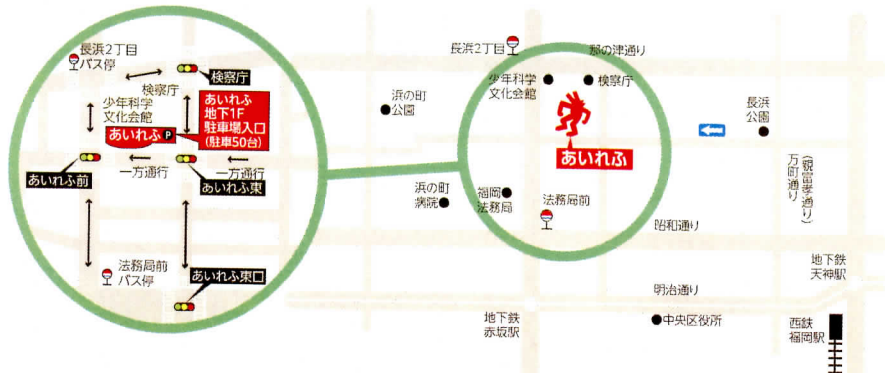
長浜2丁目
バス停
検察庁
検察庁
少年科学
文化会館
あいれふ
地下1F
駐車場入口
(駐車50台)
あいれふ
P
一方通行
一方通行
あいれふ前
あいれふ東
法務局前
バス停
あいれふ東口

長浜2丁目
那の津通り
少年科学
文化会館
検察庁
浜の町
公園
あいれふ
長浜
公園
万町通り
(親富孝通り)
浜の町
病院
福岡
法務局
法務局前
昭和通り
地下鉄
天神駅
明治通り
地下鉄
赤坂駅
中央区役所
西鉄
福岡駅